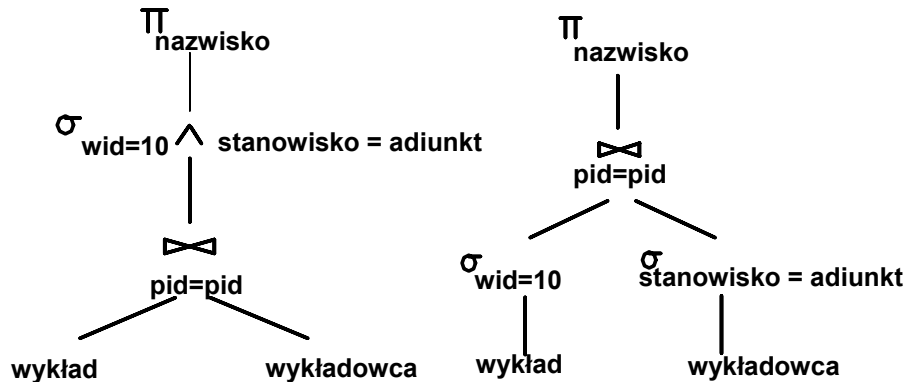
$\pi_{nazwisko}$

$\sigma_{wid=10 \wedge stanowisko = adiunkt}$

$\bowtie_{pid=pid}$

wykład wykładowca

$\pi_{nazwisko}$

$\bowtie_{pid=pid}$

$\sigma_{wid=10}$ $\sigma_{stanowisko = adiunkt}$

wykład wykładowca